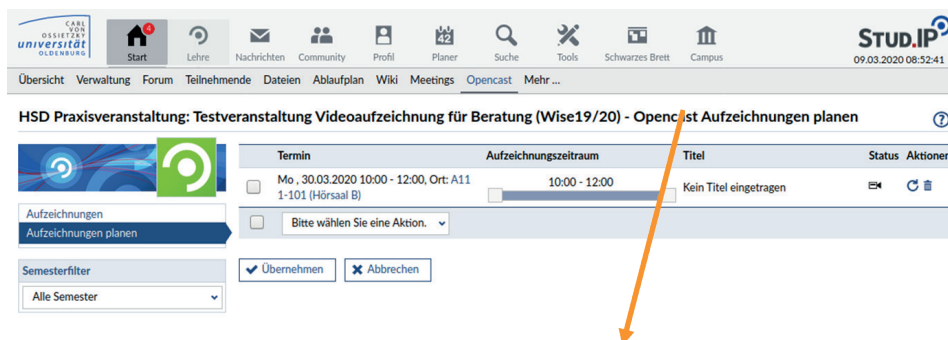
CARL VON OSSIETZKY universität OLDENBURG

4
Start | Lehre | Nachrichten | Community | Profil | Planer | Suche | Tools | Schwarzes Brett | Campus

STUD.IP
09.03.2020 08:52:41

Übersicht Verwaltung Forum Teilnehmende Dateien Ablaufplan Wiki Meetings Opencast Mehr ...

HSD Praxisveranstaltung: Testveranstaltung Videoaufzeichnung für Beratung (Wise19/20) - Opencast Aufzeichnungen planen

Aufzeichnungen
Aufzeichnungen planen

Semesterfilter
Alle Semester

| | Termin | Aufzeichnungszeitraum | Titel | Status | Aktionen |
|---|---|---|---|---|---|
| | Mo , 30.03.2020 10:00 - 12:00, Ort: A11 1-101 (Hörsaal B) | 10:00 - 12:00 | Kein Titel eingetragen | | |
| | Bitte wählen Sie eine Aktion. | | | | |

Übernehmen
Abbrechen